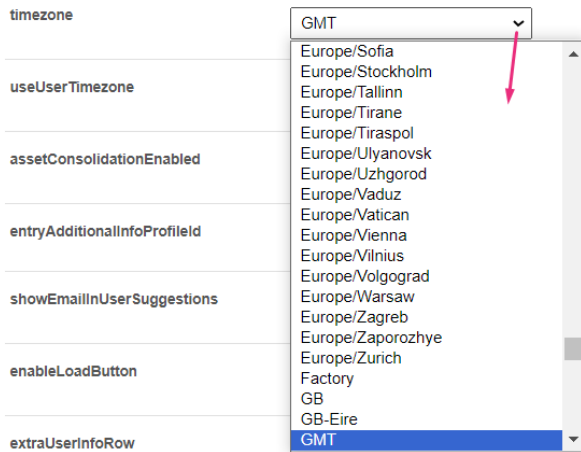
timezone
GMT

useUserTimezone

assetConsolidationEnabled

entryAdditionalInfoProfileId

showEmailInUserSuggestions

enableLoadButton

extraUserInfoRow

Europe/Sofia
Europe/Stockholm
Europe/Tallinn
Europe/Tirane
Europe/Tiraspol
Europe/Ulyanovsk
Europe/Uzhgorod
Europe/Vaduz
Europe/Vatican
Europe/Vienna
Europe/Vilnius
Europe/Volgograd
Europe/Warsaw
Europe/Zagreb
Europe/Zaporozhye
Europe/Zurich
Factory
GB
GB-Eire
GMT